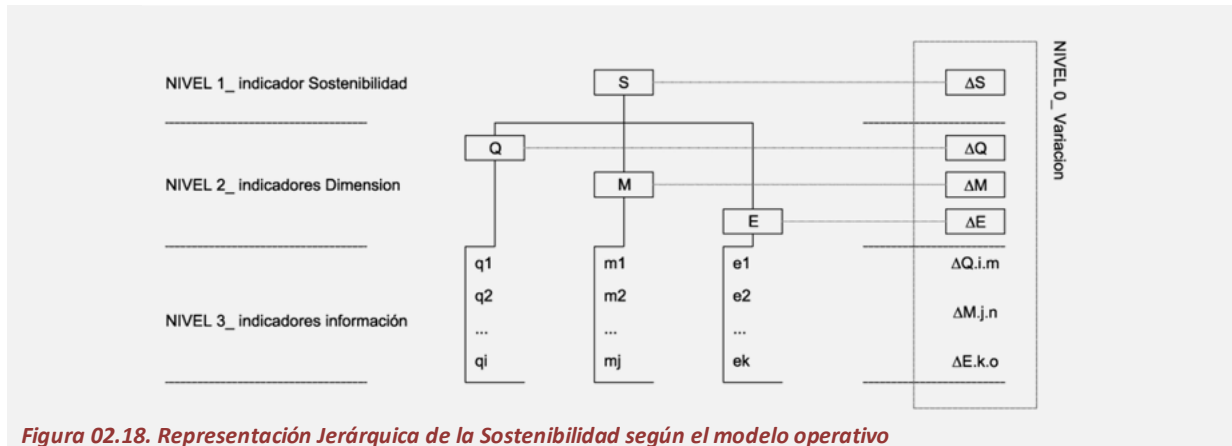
NIVEL 1_ indicador Sostenibilidad

S

$\Delta$S

NIVEL_0_ Variacion

Q

$\Delta$Q

NIVEL 2_ indicadores Dimension

M

$\Delta$M

E

$\Delta$E

NIVEL 3_ indicadores información

q1
q2
...
qi

m1
m2
...
mj

e1
e2
...
ek

$\Delta$Q.i.m
$\Delta$M.j.n
$\Delta$E.k.o

Figura 02.18. Representación Jerárquica de la Sostenibilidad según el modelo operativo